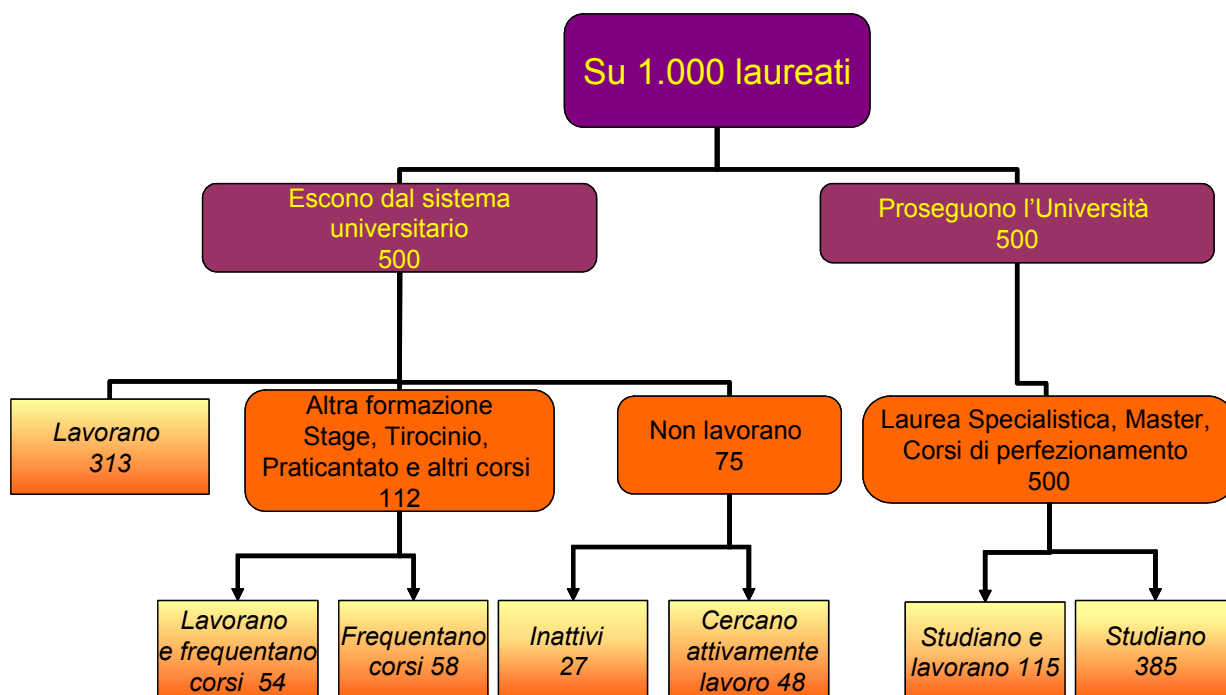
Su 1.000 laureati

Escono dal sistema universitario
500

Proseguono l'Università
500

Lavorano
313

Altra formazione
Stage, Tirocinio,
Praticantato e altri corsi
112

Non lavorano
75

Laurea Specialistica, Master,
Corsi di perfezionamento
500

Lavorano
e frequentano
corsi 54

Frequentano
corsi 58

Inattivi
27

Cercano
attivamente
lavoro 48

Studiano e
lavorano 115

Studiano
385